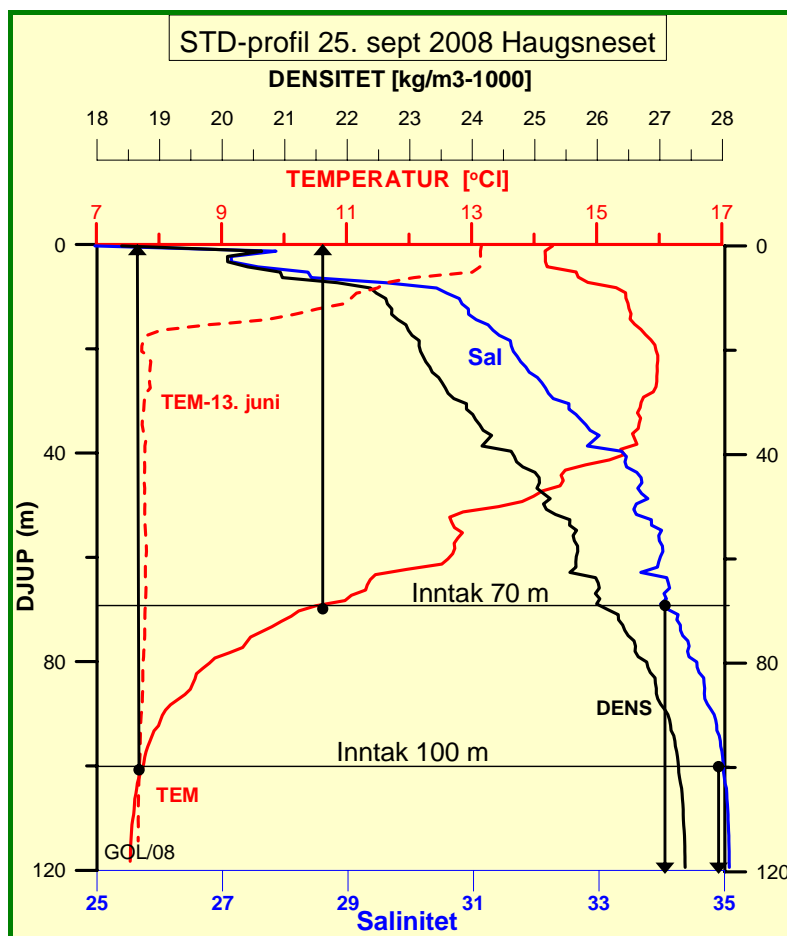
STD-profil 25. sept 2008 Haugsneset

DENSITET [kg/m3-1000]

18 19 20 21 22 23 24 25 26 27 28

TEMPERATUR [°CI]

7 9 11 13 15 17

0 0

Sal

TEM-13. juni

40 40

DJUP (m)

Inntak 70 m

80 80

DENS

Inntak 100 m

TEM

GOL/08

120 120

25 27 29 31 33 35

Salinitet